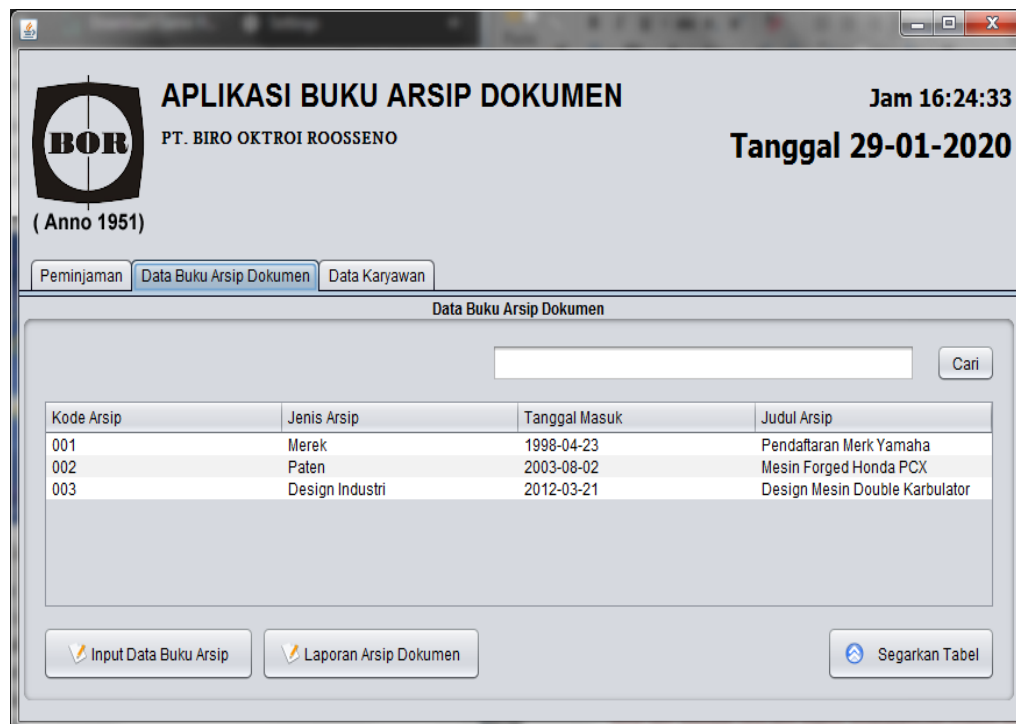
BOR

( Anno 1951)

APLIKASI BUKU ARSIP DOKUMEN

PT. BIRO OKTROI ROOSSENO

Jam 16:24:33

Tanggal 29-01-2020

Peminjaman | Data Buku Arsip Dokumen | Data Karyawan

Data Buku Arsip Dokumen

Cari

| Kode Arsip | Jenis Arsip | Tanggal Masuk | Judul Arsip |
|---|---|---|---|
| 001 | Merek | 1998-04-23 | Pendaftaran Merk Yamaha |
| 002 | Paten | 2003-08-02 | Mesin Forged Honda PCX |
| 003 | Design Industri | 2012-03-21 | Design Mesin Double Karbulator |

Input Data Buku Arsip

Laporan Arsip Dokumen

Segarkan Tabel